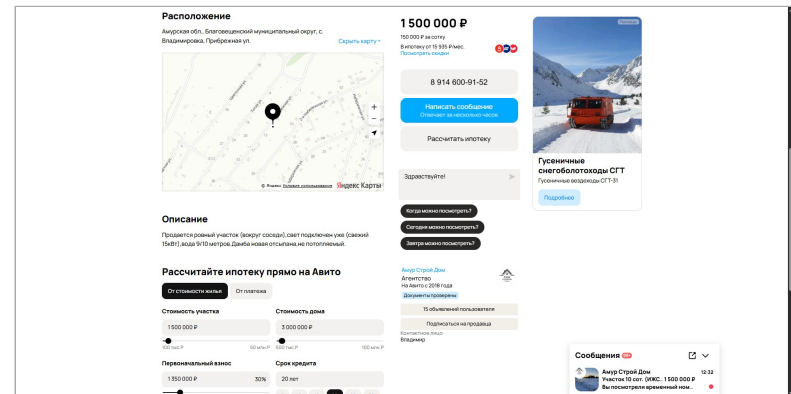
Расположение

Амурская обл., Благовещенский муниципальный округ, с. Владимировка, Прибрежная ул.

Скрыть карту

© Яндекс Условия использования Яндекс Карты

Описание

Продается ровный участок (вокруг соседи),свет подключен уже (свежий 15кВт), вода 9/10 метров. Дамба новая отсыпана,не потопляемый.

Рассчитайте ипотеку прямо на Авито

От стоимости жилья | От платежа

Стоимость участка
1 500 000 ₽
100 тыс. ₽ | 50 млн ₽

Стоимость дома
3 000 000 ₽
500 тыс. ₽ | 100 млн ₽

Первоначальный взнос
1 350 000 ₽ 30%

Срок кредита
20 лет

1 500 000 ₽
150 000 ₽ за сотку
В ипотеку от 15 935 ₽/мес.
Посмотреть скидки

8 914 600-91-52

Написать сообщение
Отвечает за несколько часов

Рассчитать ипотеку

Здравствуйте!

Когда можно посмотреть?
Сегодня можно посмотреть?
Завтра можно посмотреть?

Амур Строй Дом
Агентство
На Авито с 2018 года
Документы проверены
15 объявлений пользователя
Подписаться на продавца
Контактное лицо
Владимир

Реклама
Гусеничные снегоболотоходы СГТ
Гусеничные вездеходы СГТ-31
Подробнее

Сообщения
Амур Строй Дом 12:32
Участок 10 сот. (ИЖС... 1 500 000 ₽
Вы посмотрели временный ном...